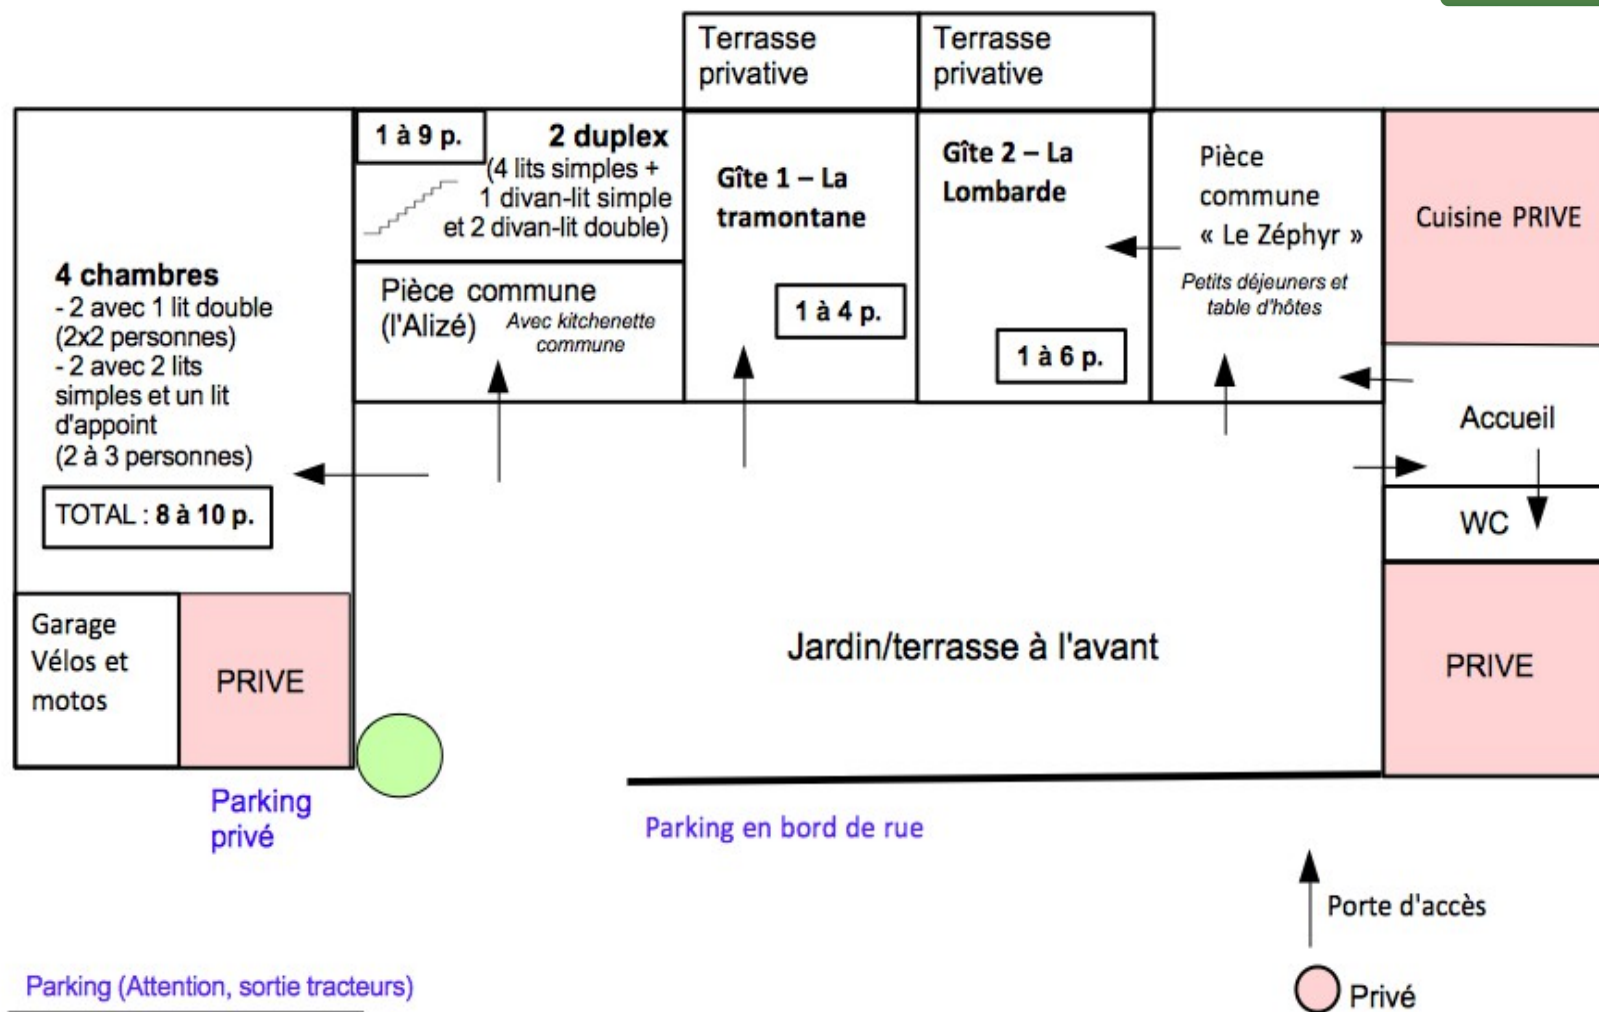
Terrasse privative

Terrasse privative

1 à 9 p.

2 duplex
(4 lits simples + 1 divan-lit simple et 2 divan-lit double)

Gîte 1 – La tramontane

1 à 4 p.

Gîte 2 – La Lombarde

1 à 6 p.

Pièce commune « Le Zéphyr »
Petits déjeuners et table d'hôtes

Cuisine PRIVE

4 chambres
- 2 avec 1 lit double (2x2 personnes)
- 2 avec 2 lits simples et un lit d'appoint (2 à 3 personnes)

TOTAL : 8 à 10 p.

Pièce commune (l'Alizé)
Avec kitchenette commune

Accueil

WC

Garage Vélos et motos

PRIVE

Jardin/terrasse à l'avant

PRIVE

Parking privé

Parking en bord de rue

Porte d'accès

Privé

Parking (Attention, sortie tracteurs)